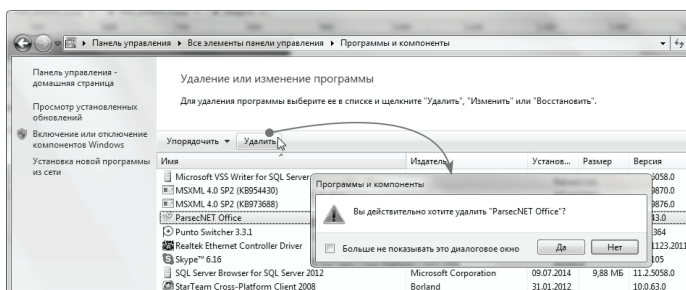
▸ Панель управления ▸ Все элементы панели управления ▸ Программы и компоненты

Панель управления - домашняя страница

Просмотр установленных обновлений

Включение или отключение компонентов Windows

Установка новой программы из сети

Удаление или изменение программы

Для удаления программы выберите ее в списке и щелкните "Удалить", "Изменить" или "Восстановить".

Упорядочить ▾ Удалить

| Имя | Издатель | Установ... | Размер | Версия |
|---|---|---|---|---|
| Microsoft VSS Writer for SQL Server | | | | 5058.0 |
| MSXML 4.0 SP2 (KB954430) | | | | 3870.0 |
| MSXML 4.0 SP2 (KB973688) | | | | 3876.0 |
| ParsecNET Office | | | | 13.0 |
| Punto Switcher 3.3.1 | | | | 364 |
| Realtek Ethernet Controller Driver | | | | 1123.2011 |
| Skype™ 6.16 | | | | 105 |
| SQL Server Browser for SQL Server 2012 | Microsoft Corporation | 09.07.2014 | 9,88 МБ | 11.2.5058.0 |
| StarTeam Cross-Platform Client 2008 | Borland | 31.01.2012 | | 10.0.63.0 |

Программы и компоненты

Вы действительно хотите удалить "ParsecNET Office"?

Больше не показывать это диалоговое окно

Да Нет